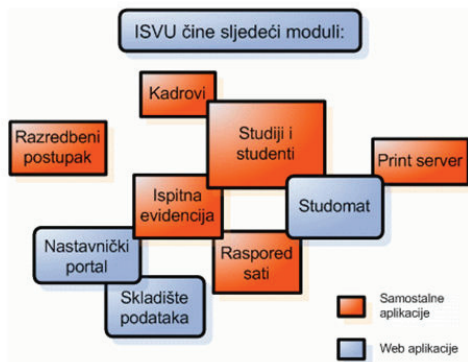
ISVU čine sljedeći moduli:

Kadrovi

Razredbeni postupak

Studiji i studenti

Print server

Ispitna evidencija

Studomat

Nastavnički portal

Raspored sati

Skladište podataka

Samostalne aplikacije

Web aplikacije